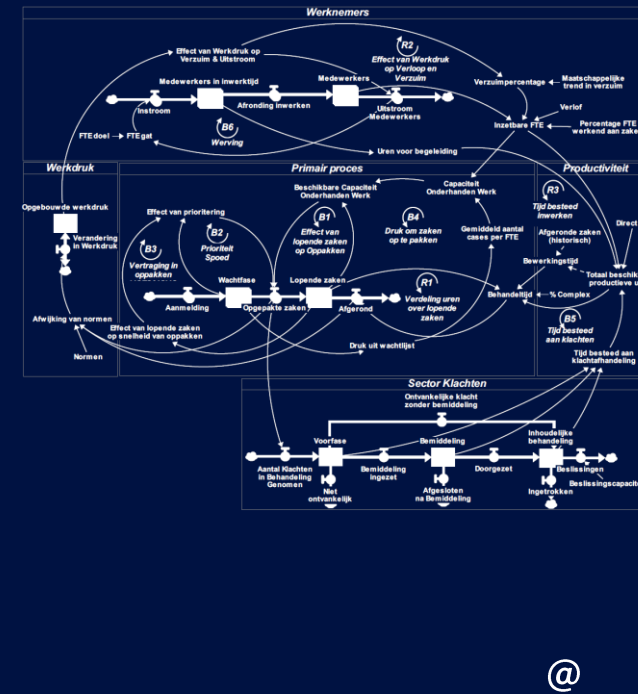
Werknemers

Effect van Werkdruk op Verzuim & Uitstroom

R2
Effect van Werkdruk op Verloop en Verzuim

Medewerkers in inwerktijd

Medewerkers

Verzuimpercentage

Maatschappelijke trend in verzuim

Instroom

Afronding inwerken

Uitstroom Medewerkers

Verlof

B6
Werving

Inzetbare FTE

Percentage FTE werkend aan zaken

FTE doel

FTE gat

Uren voor begeleiding

Werkdruk

Primair proces

Productiviteit

Beschikbare Capaciteit Onderhanden Werk

Capaciteit Onderhanden Werk

R3
Tijd besteed inwerken

Opgebouwde werkdruk

Effect van prioritering

B1
Effect van lopende zaken op Oppakken

B4
Druk om zaken op te pakken

Gemiddeld aantal cases per FTE

Direct

Verandering in Werkdruk

B2
Prioriteit Spoed

Afgeronde zaken (historisch)

B3
Vertraging in oppakken

Bewerkingstijd

Totaal beschik productieve u

Wachtfase

Lopende zaken

R1
Verdeling uren over lopende zaken

Behandeltijd

% Complex

Aanmelding

Opgepakte zaken

Afgerond

Afwijking van normen

Effect van lopende zaken op snelheid van oppakken

B5
Tijd besteed aan klachten

Druk uit wachtlijst

Tijd besteed aan klachtafhandeling

Normen

Sector Klachten

Ontvankelijke klacht zonder bemiddeling

Voorfase

Bemiddeling

Inhoudelijke behandeling

Aantal Klachten in Behandeling Genomen

Bemiddeling ingezet

Doorgezet

Beslissingen

Beslissingscapaci

Niet ontvankelijk

Afgesloten na Bemiddeling

Ingetrokken

@